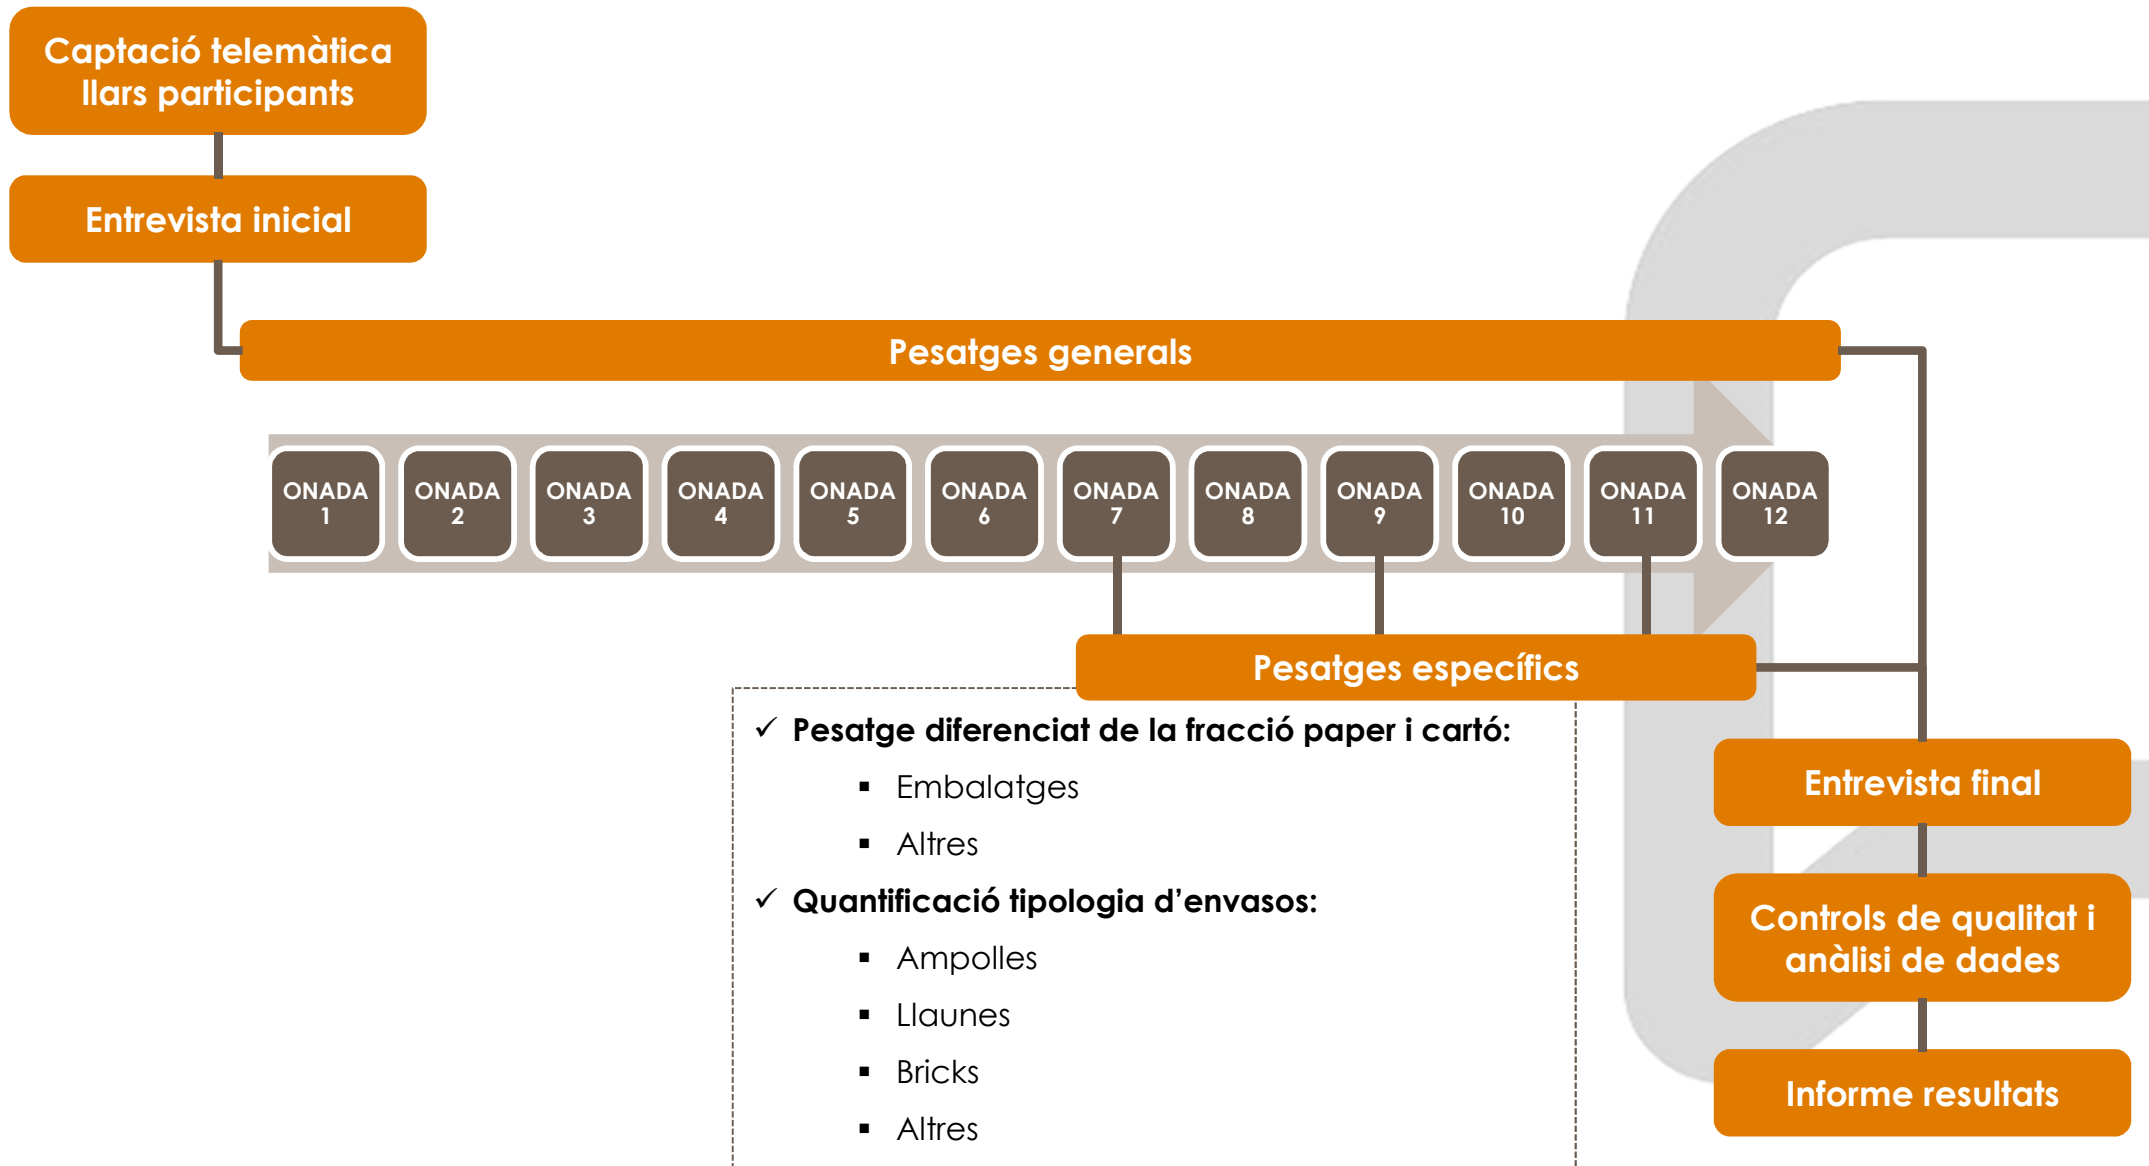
Captació telemàtica llars participants

Entrevista inicial

Pesatges generals

ONADA 1
ONADA 2
ONADA 3
ONADA 4
ONADA 5
ONADA 6
ONADA 7
ONADA 8
ONADA 9
ONADA 10
ONADA 11
ONADA 12

Pesatges específics

✓ Pesatge diferenciat de la fracció paper i cartó:
▪ Embalatges
▪ Altres
✓ Quantificació tipologia d’envasos:
▪ Ampolles
▪ Llaunes
▪ Bricks
▪ Altres

Entrevista final

Controls de qualitat i anàlisi de dades

Informe resultats